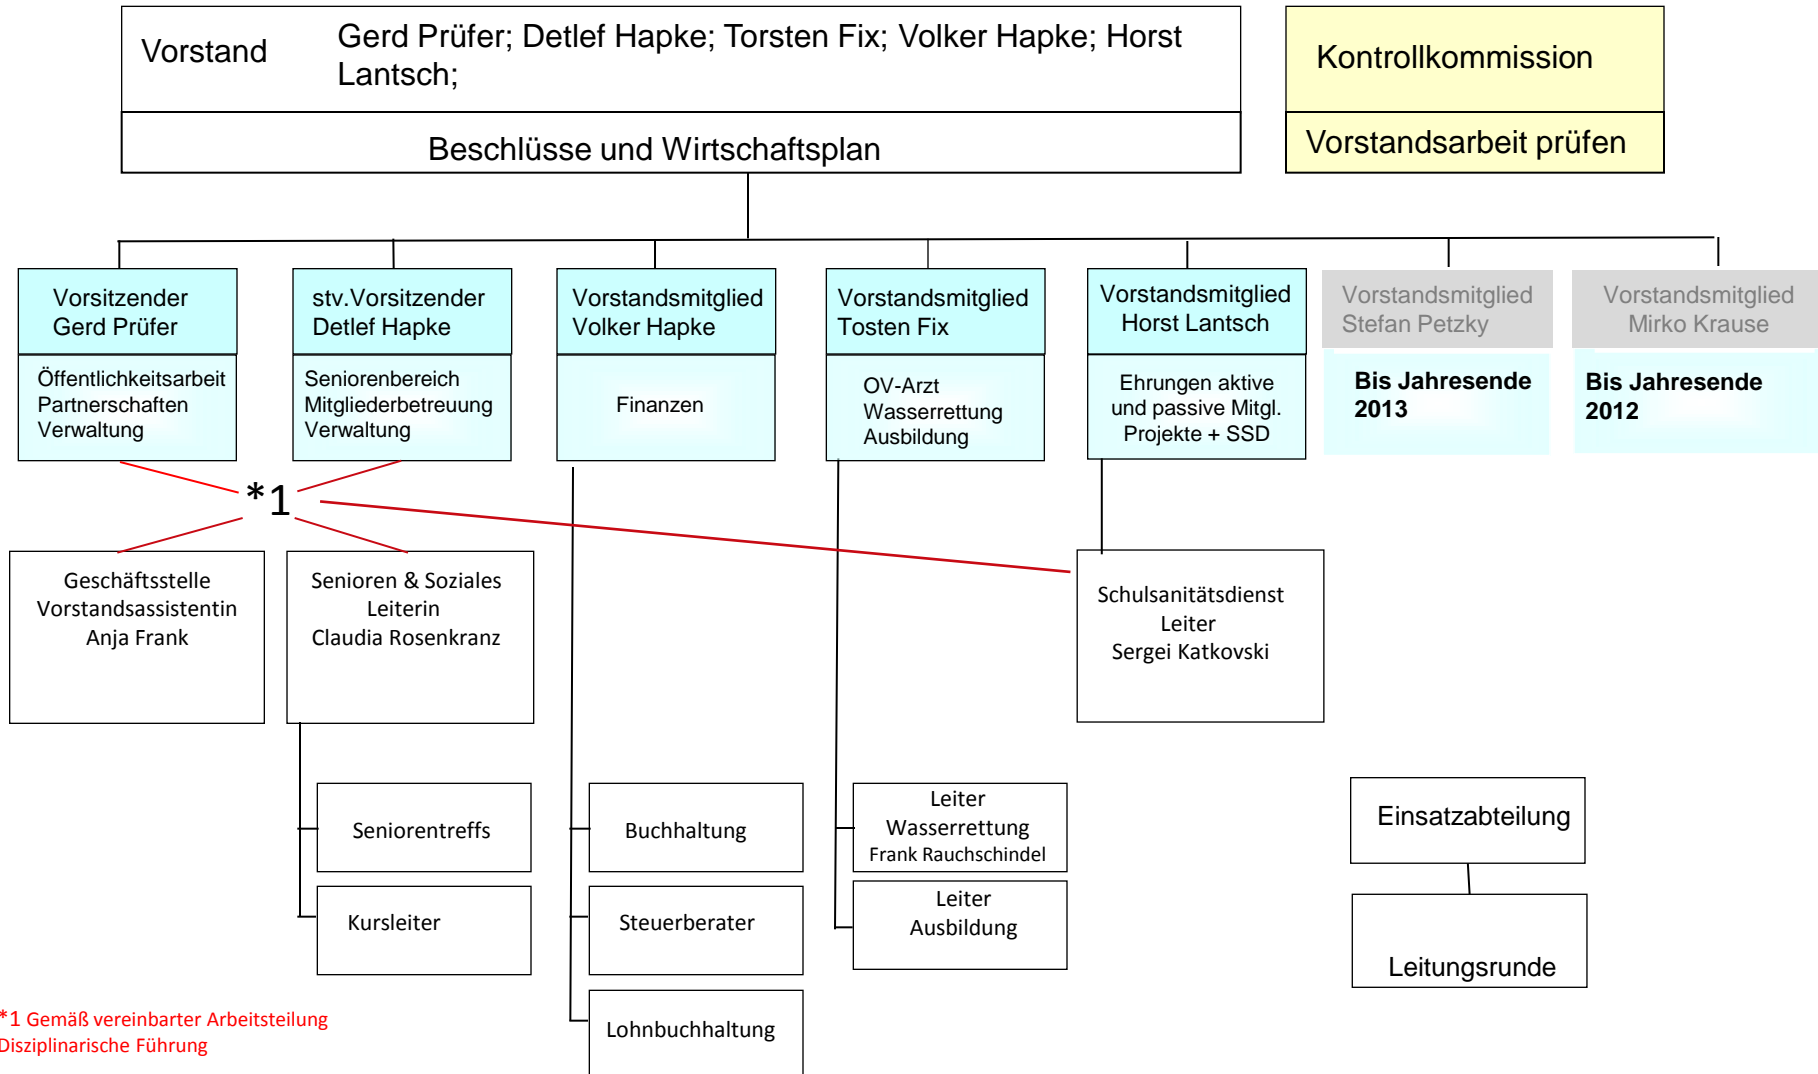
Vorstand Gerd Prüfer; Detlef Hapke; Torsten Fix; Volker Hapke; Horst Lantsch;

Beschlüsse und Wirtschaftsplan

Kontrollkommission

Vorstandsarbeit prüfen

Vorsitzender
Gerd Prüfer

Öffentlichkeitsarbeit
Partnerschaften
Verwaltung

stv.Vorsitzender
Detlef Hapke

Seniorenbereich
Mitgliederbetreuung
Verwaltung

Vorstandsmitglied
Volker Hapke

Finanzen

Vorstandsmitglied
Tosten Fix

OV-Arzt
Wasserrettung
Ausbildung

Vorstandsmitglied
Horst Lantsch

Ehrungen aktive und passive Mitgl.
Projekte + SSD

Vorstandsmitglied
Stefan Petzky

Bis Jahresende 2013

Vorstandsmitglied
Mirko Krause

Bis Jahresende 2012

*1

Geschäftsstelle
Vorstandsassistentin
Anja Frank

Senioren & Soziales
Leiterin
Claudia Rosenkranz

Schulsanitätsdienst
Leiter
Sergei Katkovski

Seniorentreffs

Kursleiter

Buchhaltung

Steuerberater

Lohnbuchhaltung

Leiter
Wasserrettung
Frank Rauchschindel

Leiter
Ausbildung

Einsatzabteilung

Leitungsrunde

*1 Gemäß vereinbarter Arbeitsteilung
Disziplinarische Führung